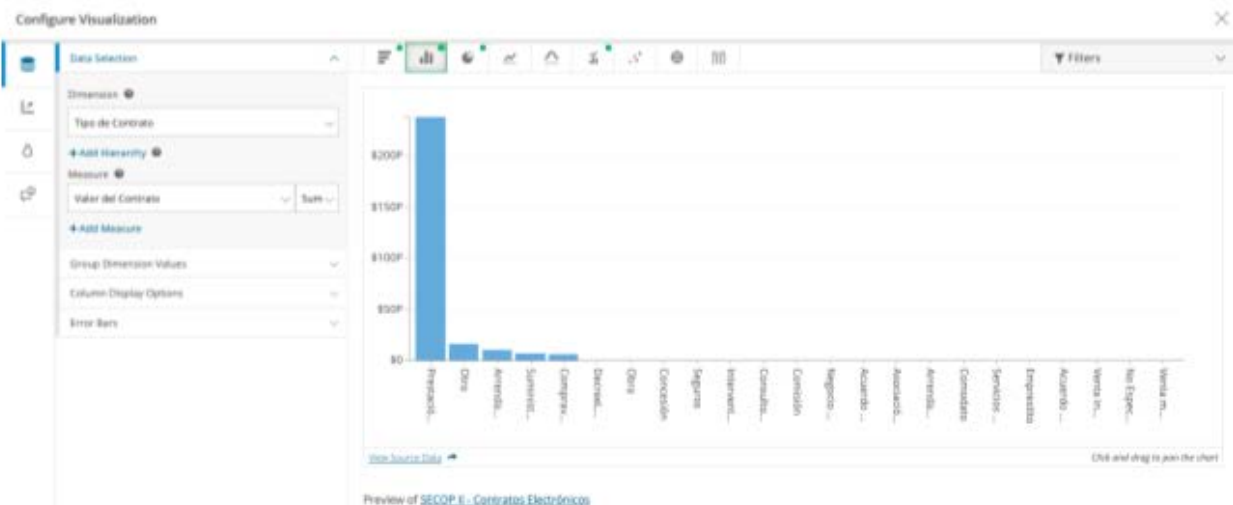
Configure Visualization

Data Selection

Dimension

Tipo de Contrato

+ Add Hierarchy

Measure

Valor del Contrato

Sum

+ Add Measure

Group Dimension Values

Column Display Options

Error Bars

Filters

$200P

$150P

$100P

$50P

$0

Prestació...

Obra

Arrenda...

Suminist...

Compra...

Decreto...

Otro

Concesión

Seguros

Intervent...

Consulto...

Comisión

Negocio ...

Acuerdo ...

Asociació...

Arrenda...

Comodato

Servicios ...

Empréstito

Acuerdo ...

Venta m...

No Espec...

Venta m...

View Source Data

Click and drag to pan the chart

Preview of SECOP II - Contratos Electrónicos